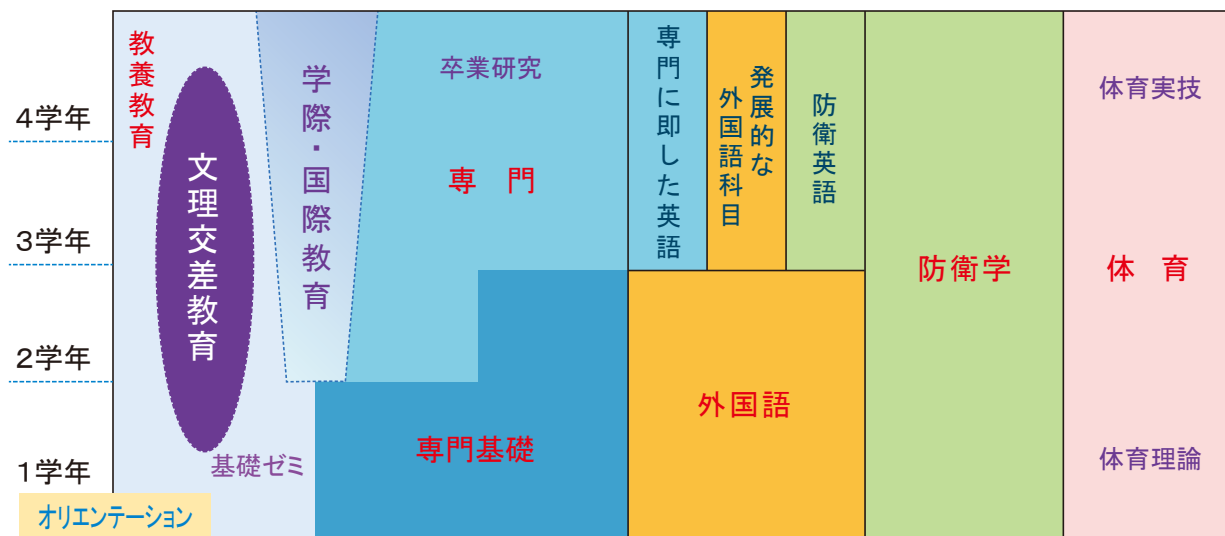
4学年
3学年
2学年
1学年

教養教育
文理交差教育
学際・国際教育
基礎ゼミ
オリエンテーション

卒業研究
専　門
専門基礎

専門に即した英語
発展的な外国語科目
防衛英語
外国語

防衛学

体育実技
体　育
体育理論